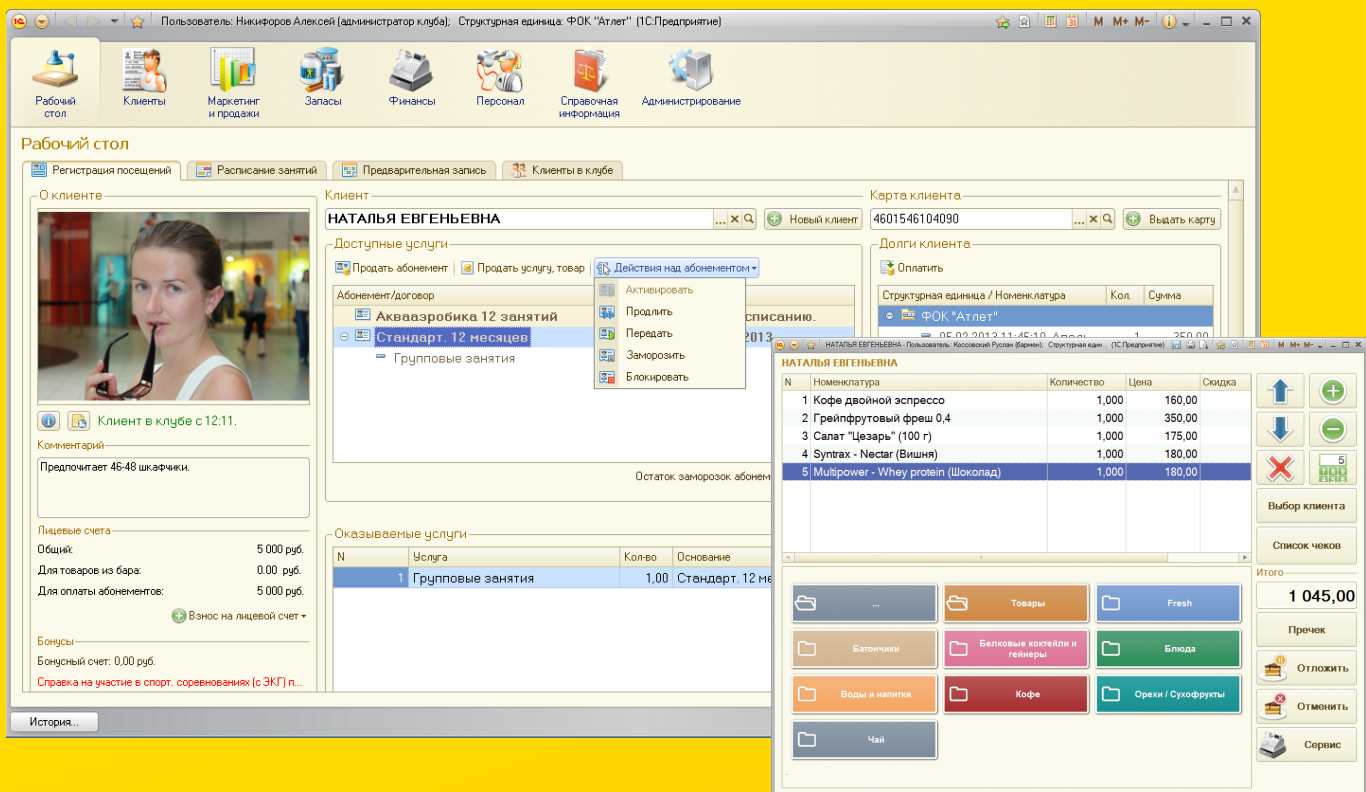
Пользователь: Никифоров Алексей (администратор клуба); Структурная единица: ФОК "Атлет" (1С:Предприятие)

M M+ M-

Рабочий стол
Клиенты
Маркетинг и продажи
Запасы
Финансы
Персонал
Справочная информация
Администрирование

Рабочий стол

Регистрация посещений
Расписание занятий
Предварительная запись
Клиенты в клубе

О клиенте

Клиент в клубе с 12:11.

Комментарий
Предпочитает 46-48 шкафчики.

Лицевые счета
Общий: 5 000 руб.
Для товаров из бара: 0.00 руб.
Для оплаты абонементов: 5 000 руб.
Взнос на лицевой счет

Бонусы
Бонусный счет: 0,00 руб.
Справка на участие в спорт. соревнованиях (с ЭКГ) п...

Клиент
НАТАЛЬЯ ЕВГЕНЬЕВНА
Новый клиент

Карта клиента
4601546104090
Выдать карту

Доступные услуги
Продать абонемент
Продать услугу, товар
Действия над абонементом

Абонемент/договор
Аквааэробика 12 занятий
Стандарт. 12 месяцев
Групповые занятия

Активировать
Продлить
Передать
Заморозить
Блокировать

Остаток заморозок абонем

Долги клиента
Оплатить

| Структурная единица / Номенклатура | Кол. | Сумма |
|---|---|---|
| ФОК "Атлет" | | |

Оказываемые услуги

| N | Услуга | Кол-во | Основание |
|---|---|---|---|
| 1 | Групповые занятия | 1,00 | Стандарт. 12 ме |

История...

НАТАЛЬЯ ЕВГЕНЬЕВНА - Пользователь: Коссовский Руслан (бармен); Структурная един... (1С:Предприятие)

НАТАЛЬЯ ЕВГЕНЬЕВНА

| N | Номенклатура | Количество | Цена | Скидка |
|---|---|---|---|---|
| 1 | Кофе двойной эспрессо | 1,000 | 160,00 | |
| 2 | Грейпфрутовый фреш 0,4 | 1,000 | 350,00 | |
| 3 | Салат "Цезарь" (100 г) | 1,000 | 175,00 | |
| 4 | Syntrax - Nectar (Вишня) | 1,000 | 180,00 | |
| 5 | Multipower - Whey protein (Шоколад) | 1,000 | 180,00 | |

...
Товары
Fresh
Батончики
Белковые коктейли и гейнеры
Блюда
Воды и напитки
Кофе
Орехи / Сухофрукты
Чай

Выбор клиента
Список чеков
Итого
1 045,00
Пречек
Отложить
Отменить
Сервис